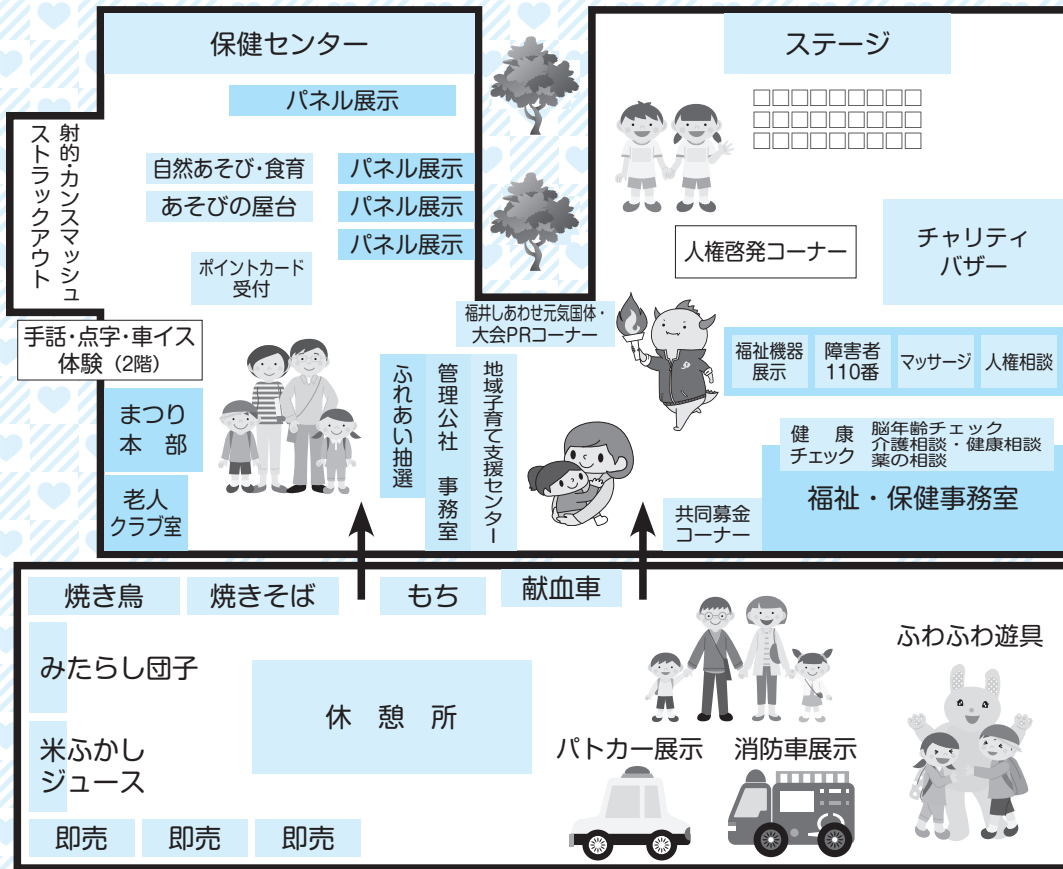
保健センター

パネル展示

射的・カンスマッシュ ストラックアウト

自然あそび・食育

あそびの屋台

パネル展示

パネル展示

パネル展示

ポイントカード 受付

手話・点字・車イス 体験（2階）

まつり 本部

老人 クラブ室

ふれあい抽選

管理公社 事務室

地域子育て支援センター

福井しあわせ元気国体・大会PRコーナー

ステージ

□□□□□□□□□□
□□□□□□□□□□
□□□□□□□□□□

人権啓発コーナー

チャリティ バザー

福祉機器 展示

障害者 110番

マッサージ

人権相談

健康 チェック

脳年齢チェック 介護相談・健康相談 薬の相談

福祉・保健事務室

共同募金 コーナー

焼き鳥

焼きそば

もち

献血車

みたらし団子

休憩所

米ふかし ジュース

即売

即売

即売

パトカー展示

消防車展示

ふわふわ遊具